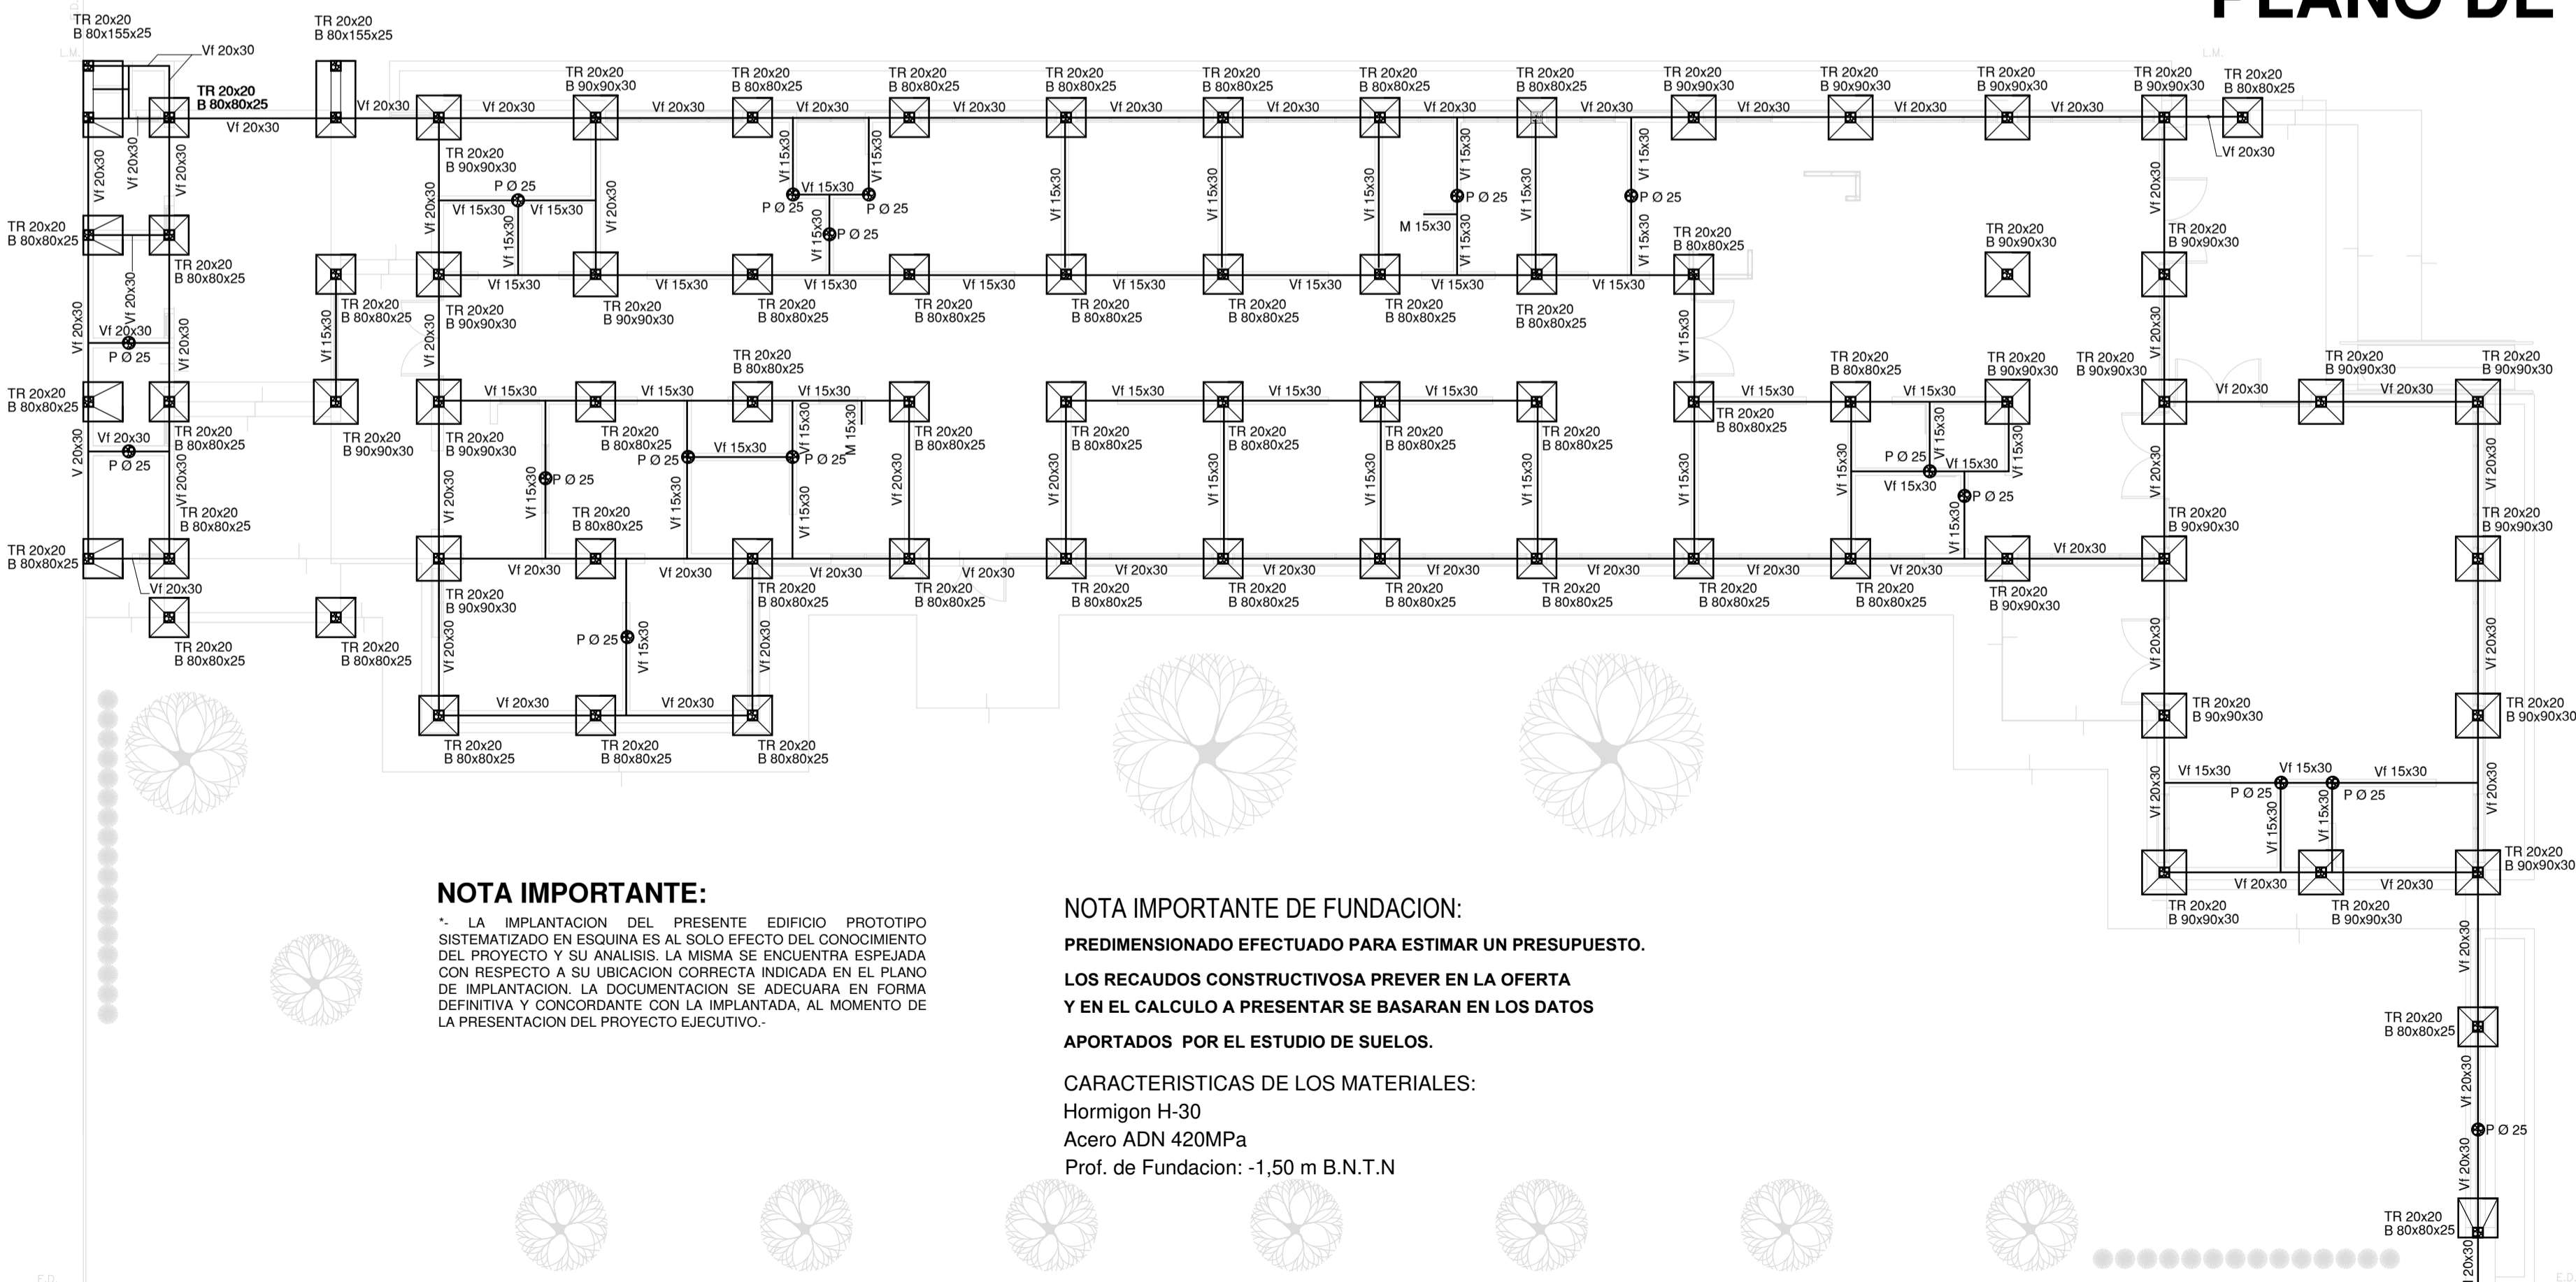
PLANO DE

TR 20x20
B 80x155x25

TR 20x20
B 80x155x25

Vf 20x30

TR 20x20
B 80x80x25

Vf 20x30

Vf 20x30

Vf 20x30

TR 20x20
B 90x90x30

Vf 20x30

TR 20x20
B 80x80x25

Vf 20x30

TR 20x20
B 80x80x25

Vf 20x30

TR 20x20
B 80x80x25

Vf 20x30

TR 20x20
B 80x80x25

Vf 20x30

TR 20x20
B 80x80x25

Vf 20x30

TR 20x20
B 80x80x25

Vf 20x30

TR 20x20
B 90x90x30

Vf 20x30

TR 20x20
B 90x90x30

Vf 20x30

TR 20x20
B 90x90x30

Vf 20x30

TR 20x20
B 90x90x30

TR 20x20
B 80x80x25

Vf 20x30

Vf 20x30

Vf 20x30

Vf 20x30

TR 20x20
B 90x90x30

P Ø 25

Vf 15x30

Vf 15x30

Vf 20x30

Vf 15x30

Vf 15x30

Vf 15x30

P Ø 25

P Ø 25

Vf 15x30

P Ø 25

Vf 15x30

Vf 15x30

Vf 15x30

Vf 15x30

P Ø 25

M 15x30

Vf 15x30

Vf 15x30

Vf 15x30

P Ø 25

Vf 15x30

TR 20x20
B 80x80x25

TR 20x20
B 80x80x25

TR 20x20
B 90x90x30

TR 20x20
B 90x90x30

Vf 20x30

Vf 20x30

Vf 20x30

Vf 15x30

TR 20x20
B 80x80x25

Vf 15x30

Vf 15x30

Vf 15x30

Vf 15x30

Vf 15x30

Vf 15x30

Vf 15x30

Vf 15x30

TR 20x20
B 80x80x25

Vf 20x30

P Ø 25

TR 20x20
B 80x80x25

TR 20x20
B 90x90x30

TR 20x20
B 90x90x30

TR 20x20
B 80x80x25

TR 20x20
B 80x80x25

TR 20x20
B 80x80x25

TR 20x20
B 80x80x25

TR 20x20
B 80x80x25

TR 20x20
B 80x80x25

Vf 20x30

Vf 15x30

Vf 20x30

TR 20x20
B 80x80x25

TR 20x20
B 80x80x25

TR 20x20
B 90x90x30

TR 20x20
B 90x90x30

TR 20x20
B 90x90x30

TR 20x20
B 90x90x30

Vf 15x30

Vf 15x30

Vf 15x30

Vf 15x30

Vf 15x30

Vf 15x30

Vf 15x30

Vf 20x30

Vf 20x30

V 20x30

Vf 20x30

P Ø 25

TR 20x20
B 80x80x25

TR 20x20
B 90x90x30

TR 20x20
B 90x90x30

TR 20x20
B 80x80x25

P Ø 25

Vf 15x30

P Ø 25

Vf 15x30

M 15x30

P Ø 25

TR 20x20
B 80x80x25

TR 20x20
B 80x80x25

TR 20x20
B 80x80x25

TR 20x20
B 80x80x25

TR 20x20
B 80x80x25

TR 20x20
B 80x80x25

P Ø 25

Vf 15x30

Vf 15x30

Vf 15x30

P Ø 25

TR 20x20
B 80x80x25

Vf 20x30

Vf 15x30

Vf 15x30

Vf 15x30

Vf 20x30

Vf 20x30

Vf 15x30

Vf 15x30

Vf 15x30

Vf 15x30

Vf 15x30

TR 20x20
B 90x90x30

TR 20x20
B 90x90x30

TR 20x20
B 80x80x25

TR 20x20
B 80x80x25

Vf 20x30

Vf 20x30

Vf 20x30

Vf 20x30

Vf 20x30

Vf 20x30

Vf 20x30

Vf 20x30

Vf 20x30

Vf 20x30

Vf 20x30

Vf 20x30

TR 20x20
B 80x80x25

TR 20x20
B 80x80x25

TR 20x20
B 90x90x30

TR 20x20
B 80x80x25

TR 20x20
B 80x80x25

TR 20x20
B 80x80x25

TR 20x20
B 80x80x25

TR 20x20
B 80x80x25

TR 20x20
B 80x80x25

TR 20x20
B 80x80x25

TR 20x20
B 80x80x25

TR 20x20
B 90x90x30

P Ø 25

Vf 15x30

Vf 20x30

Vf 20x30

Vf 20x30

Vf 20x30

Vf 20x30

TR 20x20
B 90x90x30

TR 20x20
B 90x90x30

TR 20x20
B 80x80x25

TR 20x20
B 80x80x25

TR 20x20
B 80x80x25

Vf 15x30

Vf 15x30

Vf 15x30

P Ø 25

P Ø 25

Vf 15x30

Vf 15x30

Vf 20x30

Vf 20x30

Vf 20x30

Vf 20x30

TR 20x20
B 90x90x30

TR 20x20
B 90x90x30

TR 20x20
B 90x90x30

NOTA IMPORTANTE:

*- LA IMPLANTACION DEL PRESENTE EDIFICIO PROTOTIPO SISTEMATIZADO EN ESQUINA ES AL SOLO EFECTO DEL CONOCIMIENTO DEL PROYECTO Y SU ANALISIS. LA MISMA SE ENCUENTRA ESPEJADA CON RESPECTO A SU UBICACION CORRECTA INDICADA EN EL PLANO DE IMPLANTACION. LA DOCUMENTACION SE ADECUARA EN FORMA DEFINITIVA Y CONCORDANTE CON LA IMPLANTADA, AL MOMENTO DE LA PRESENTACION DEL PROYECTO EJECUTIVO.-

NOTA IMPORTANTE DE FUNDACION:

PREDIMENSIONADO EFECTUADO PARA ESTIMAR UN PRESUPUESTO.

LOS RECAUDOS CONSTRUCTIVOSA PREVER EN LA OFERTA
Y EN EL CALCULO A PRESENTAR SE BASARAN EN LOS DATOS

APORTADOS POR EL ESTUDIO DE SUELOS.

CARACTERISTICAS DE LOS MATERIALES:
Hormigon H-30
Acero ADN 420MPa
Prof. de Fundacion: -1,50 m B.N.T.N

TR 20x20
B 80x80x25

Vf 20x30

P Ø 25

Vf 20x30

TR 20x20
B 80x80x25

Vf 20x30